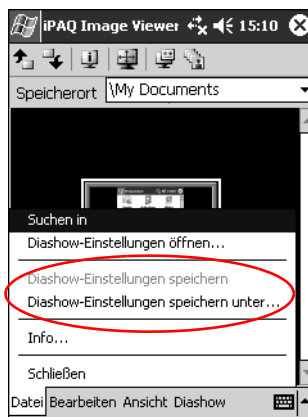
iPAQ Image Viewer 15:10

Speicherort \My Documents

Suchen in
Diashow-Einstellungen öffnen...
Diashow-Einstellungen speichern
Diashow-Einstellungen speichern unter...
Info...
Schließen

Datei Bearbeiten Ansicht Diashow